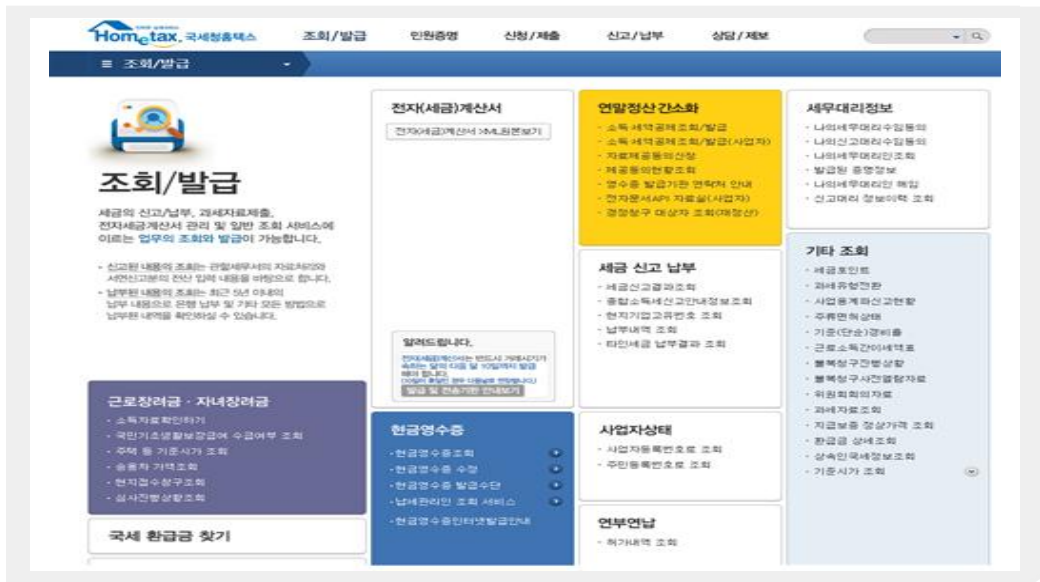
Hometax 국세청홈택스 조회/발급 민원증명 신청/제출 신고/납부 상담/제보

≡ 조회/발급

조회/발급

세금의 신고/납부, 과세자료제출, 전자세금계산서 관리 및 일반 조회 서비스에 이르는 업무의 조회와 발급이 가능합니다.

- 신고된 내용의 조회는 관할세무서의 자료처리와 서면신고분의 전산 입력 내용을 바탕으로 합니다.
- 납부된 내용의 조회는 최근 5년 이내의 납부 내용으로 은행 납부 및 기타 모든 방법으로 납부된 내역을 확인하실 수 있습니다.

전자(세금)계산서

전자(세금)계산서 XML원본보기

알려드립니다.

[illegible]

발급 및 전송기한 안내보기

연말정산간소화

- 소득 세액공제조회/발급
- 소득 세액공제조회/발급(사업자)
- 자료제공동의신청
- 제공동의현황조회
- 영수증 발급기관 연락처 안내
- 전자문서API 자료실(사업자)
- 경정청구 대상자 조회(재정산)

세무대리정보

- 나의세무대리수임동의
- 나의신고대리수임동의
- 나의세무대리인조회
- 발급된 증명정보
- 나의세무대리인 해임
- 신고대리 정보이력 조회

세금 신고 납부

- 세금신고결과조회
- 종합소득세신고안내정보조회
- 현지기업고유번호 조회
- 납부내역 조회
- 타인세금 납부결과 조회

기타 조회

- 세금포인트
- 과세유형전환
- 사업용계좌신고현황
- 주류면허상태
- 기준(단순)경비율
- 근로소득간이세액표
- 불복청구진행상황
- 불복청구사건열람자료
- 위원회회의자료
- 과세자료조회
- 지급보증 정상가격 조회
- 환급금 상세조회
- 상속인금융거래조회
- 기준시가 조회

근로장려금 · 자녀장려금

- 소득자료확인하기
- 국민기초생활보장급여 수급여부 조회
- 주택 등 기준시가 조회
- 승용차 가액조회
- 현지접수창구조회
- 심사진행상황조회

현금영수증

- 현금영수증조회
- 현금영수증 수정
- 현금영수증 발급수단
- 납세관리인 조회 서비스
- 현금영수증인터넷발급안내

사업자상태

- 사업자등록번호로 조회
- 주민등록번호로 조회

연부연납

- 허가내역 조회

국세 환급금 찾기